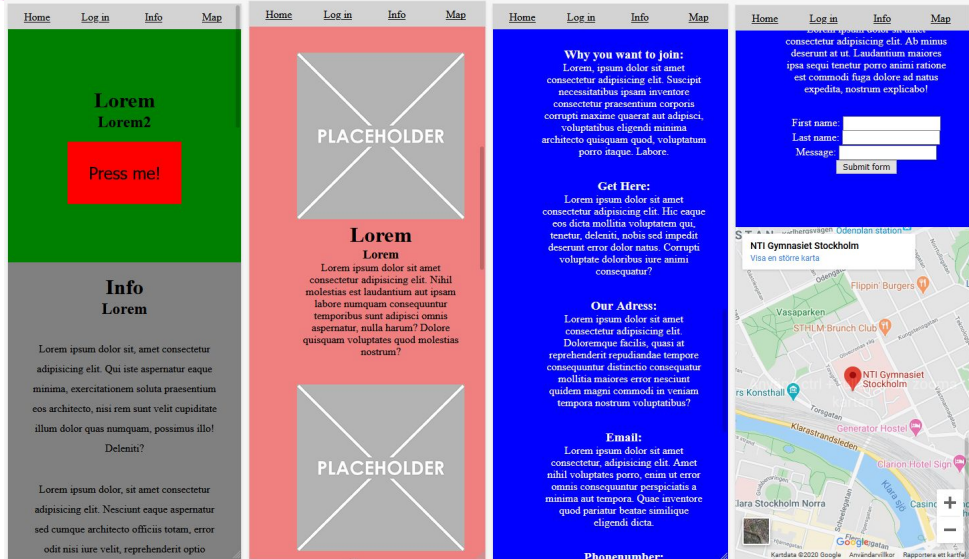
Home Log in Info Map

Lorem
Lorem2

Press me!

Info
Lorem

Lorem ipsum dolor sit, amet consectetur adipisicing elit. Qui iste aspernatur eaque minima, exercitationem soluta praesentium eos architecto, nisi rem sunt velit cupiditate illum dolor quas numquam, possimus illo! Deleniti?

Lorem ipsum dolor, sit amet consectetur adipisicing elit. Nesciunt eaque aspernatur sed cumque architecto officiis totam, error odit nisi iure velit, reprehenderit optio

Home Log in Info Map

PLACEHOLDER

Lorem
Lorem
Lorem ipsum dolor sit amet consectetur adipisicing elit. Nihil molestias est laudantium aut ipsam labore numquam consequuntur temporibus sunt adipisci omnis aspernatur, nulla harum? Dolore quisquam voluptates quod molestias nostrum?

PLACEHOLDER

Home Log in Info Map

Why you want to join:
Lorem, ipsum dolor sit amet consectetur adipisicing elit. Suscipit necessitatibus ipsam inventore consectetur praesentium corporis corrupti maxime quaerat aut adipisci, voluptatibus eligendi minima architecto quisquam quod, voluptatum porro staque. Labore.

Get Here:
Lorem ipsum dolor sit amet consectetur adipisicing elit. Hic eaque eos dicta mollitia voluptatem qui, tenetur, deleniti, nobis sed impedit deserunt error dolor natus. Corrupti voluptate doloribus iure animi consequatur?

Our Adress:
Lorem ipsum dolor sit amet consectetur adipisicing elit. Doloremque facilis, quasi at reprehenderit repudiandae tempore consequuntur distinctio consequatur mollitia maiores error nesciunt quidem magni commodi in veniam tempora nostrum voluptatibus?

Email:
Lorem ipsum dolor sit amet consectetur, adipisicing elit. Amet nihil voluptates porro, enim ut error omnis consequuntur perspiciatis a minima aut tempora. Quae inventore quod pariatur beatae similique eligendi dicta.

Phonenumber:

Home Log in Info Map

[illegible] consectetur adipisicing elit. Ab minus deserunt at ut. Laudantium maiores ipsa sequi tenetur porro animi ratione est commodi fuga dolore ad natus expedita, nostrum explicabo!

First name:
Last name:
Message:
Submit form

NTI Gymnasiet Stockholm
Visa en större karta
Odenplan station
Flippin' Burgers
Vasaparken
STHLM Brunch Club
NTI Gymnasiet Stockholm
Konsthall
Torgatan
Klarastrandsleden
Generator Hostel
Clarion Hotel Sign
Klara sjö
Stockholm Norra
Casino
Google
Kartdata ©2020 Google Användarvillkor Rapportera ett kartfel